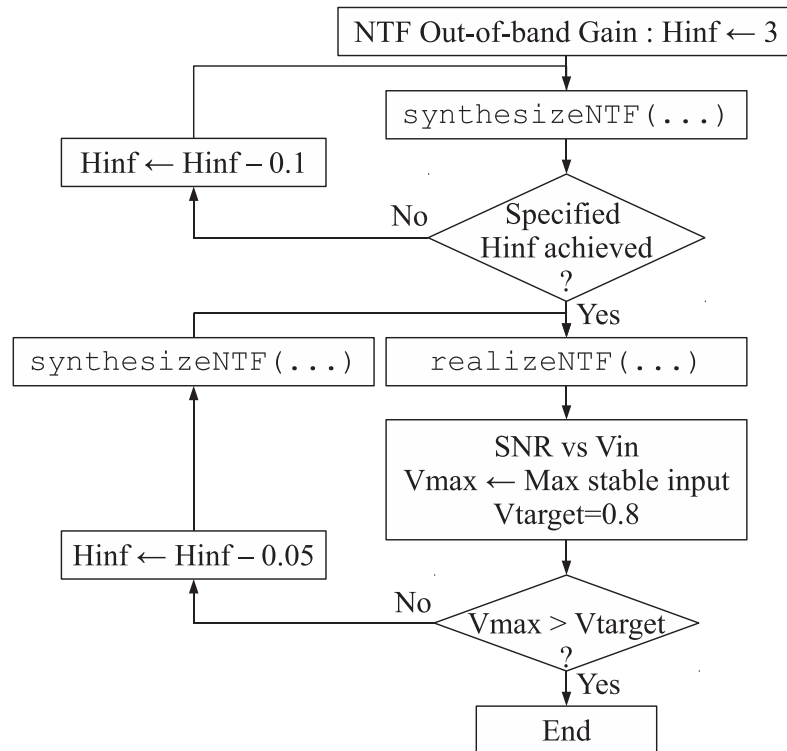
NTF Out-of-band Gain : Hinf $\leftarrow$ 3

synthesizeNTF(...)

Hinf $\leftarrow$ Hinf – 0.1

No

Specified Hinf achieved ?

Yes

synthesizeNTF(...)

realizeNTF(...)

SNR vs Vin
Vmax $\leftarrow$ Max stable input
Vtarget=0.8

Hinf $\leftarrow$ Hinf – 0.05

No

Vmax > Vtarget ?

Yes

End